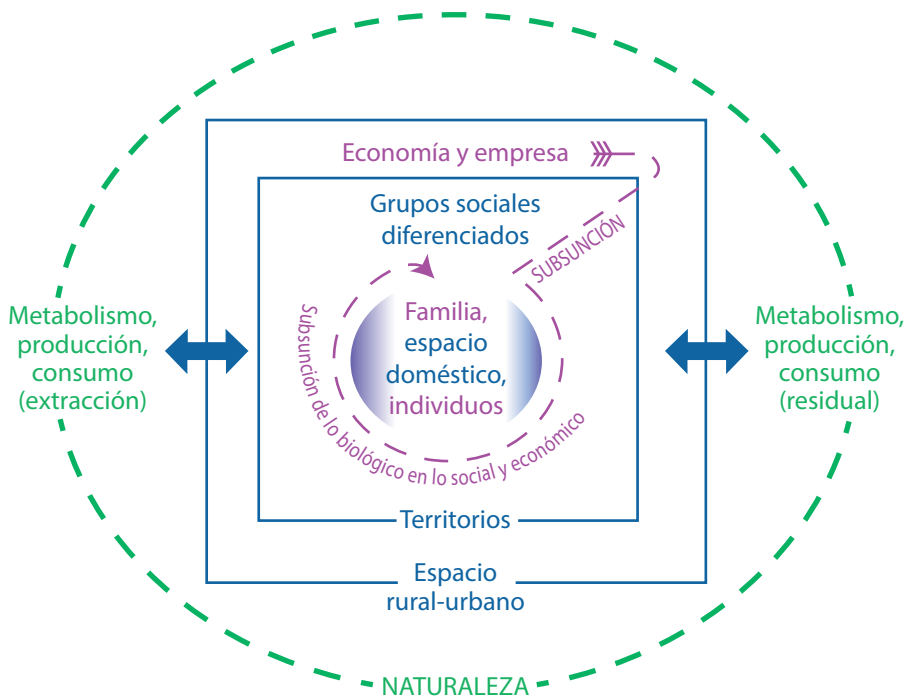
Economía y empresa

Grupos sociales diferenciados

SUBSUNCIÓN

Metabolismo, producción, consumo (extracción)

Familia, espacio doméstico, individuos

Metabolismo, producción, consumo (residual)

Subsunción de lo biológico en lo social y económico

Territorios

Espacio rural-urbano

NATURALEZA